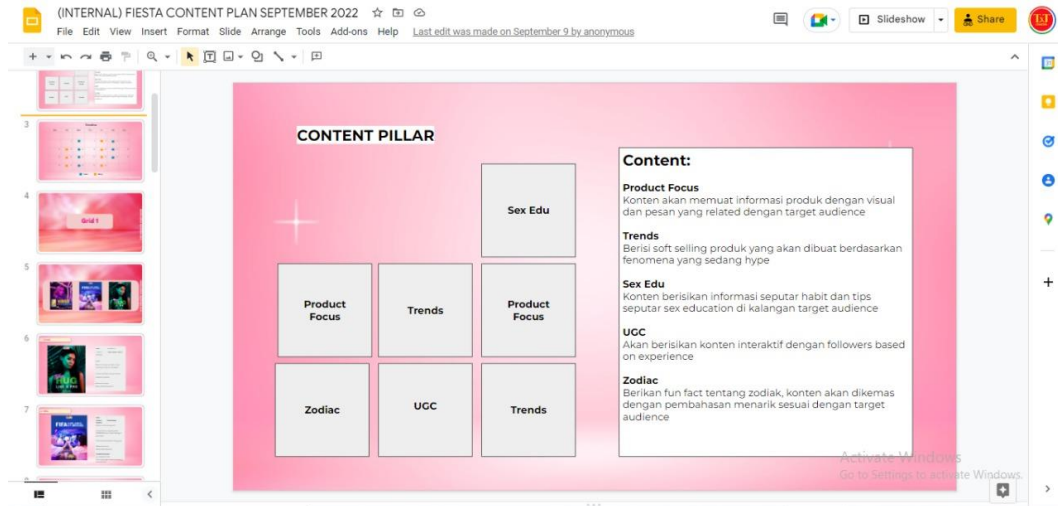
(INTERNAL) FIESTA CONTENT PLAN SEPTEMBER 2022

File Edit View Insert Format Slide Arrange Tools Add-ons Help Last edit was made on September 9 by anonymous

Slideshow Share

3
4
Grid 1
5
6
7

CONTENT PILLAR

Sex Edu

Product Focus

Trends

Product Focus

Zodiac

UGC

Trends

Content:

Product Focus
Konten akan memuat informasi produk dengan visual dan pesan yang related dengan target audience

Trends
Berisi soft selling produk yang akan dibuat berdasarkan fenomena yang sedang hype

Sex Edu
Konten berisikan informasi seputar habit dan tips seputar sex education di kalangan target audience

UGC
Akan berisikan konten interaktif dengan followers based on experience

Zodiac
Berikan fun fact tentang zodiak, konten akan dikemas dengan pembahasan menarik sesuai dengan target audience

Activate Windows
Go to Settings to activate Windows.